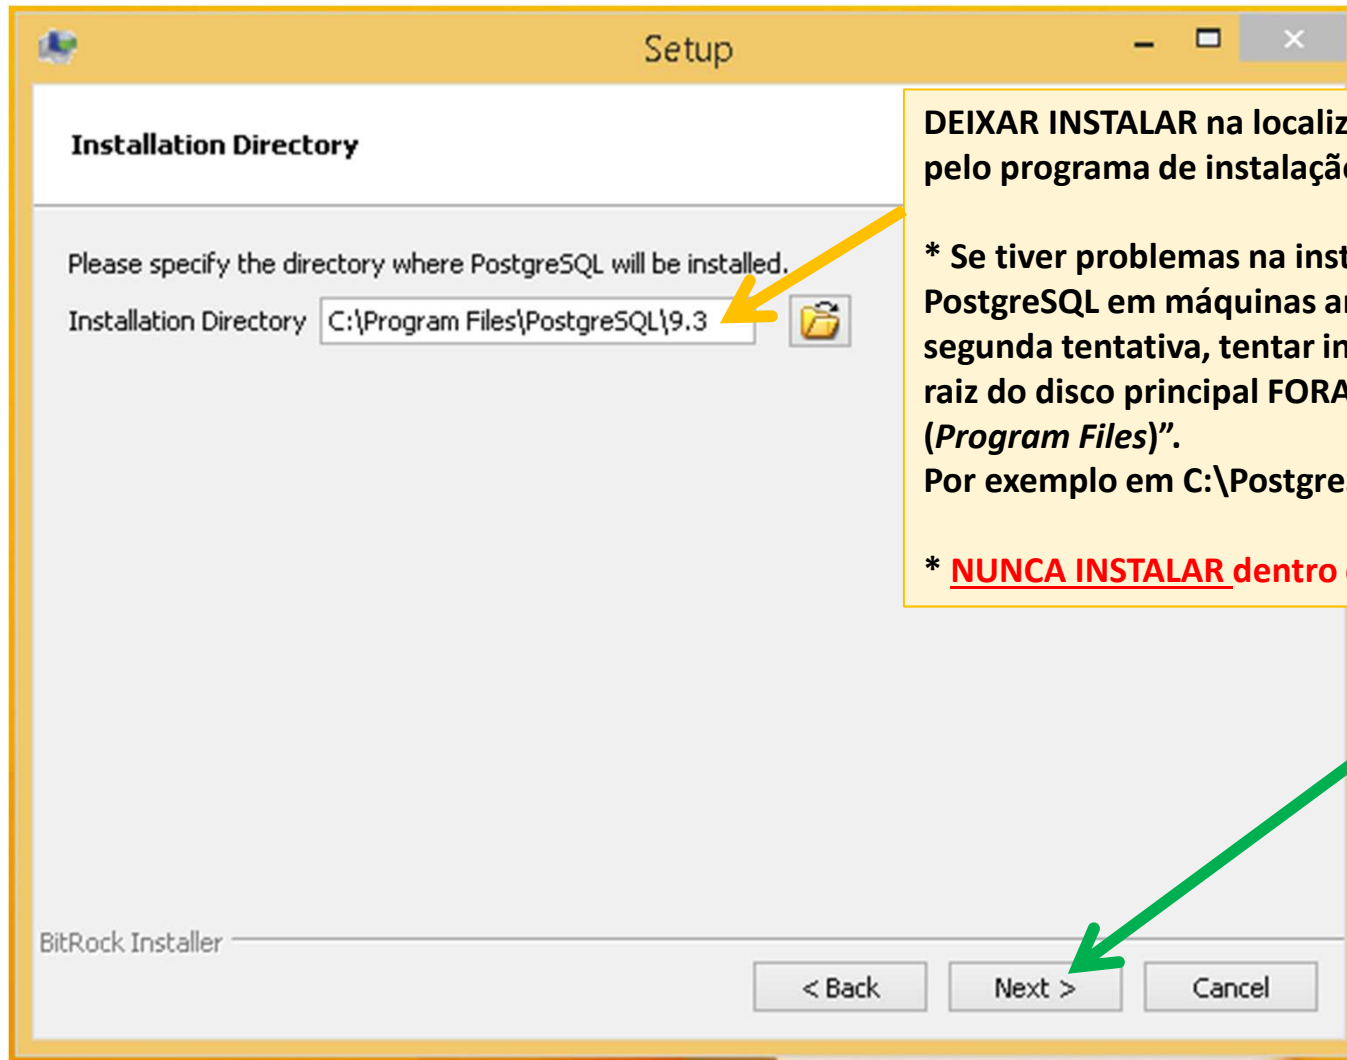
Setup

Installation Directory

Please specify the directory where PostgreSQL will be installed.

Installation Directory C:\Program Files\PostgreSQL\9.3

DEIXAR INSTALAR na localiz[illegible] pelo programa de instalaçã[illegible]

* Se tiver problemas na inst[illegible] PostgreSQL em máquinas a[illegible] segunda tentativa, tentar in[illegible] raiz do disco principal FORA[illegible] (*Program Files*)".
Por exemplo em C:\Postgre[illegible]

* NUNCA INSTALAR dentro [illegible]

BitRock Installer

< Back

Next >

Cancel